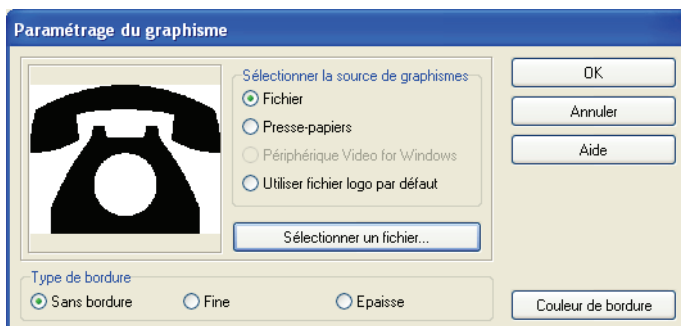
Paramétrage du graphisme

Sélectionner la source de graphismes
Fichier
Presse-papiers
Périphérique Video for Windows
Utiliser fichier logo par défaut

Sélectionner un fichier...

OK
Annuler
Aide

Type de bordure
Sans bordure
Fine
Epaisse

Couleur de bordure